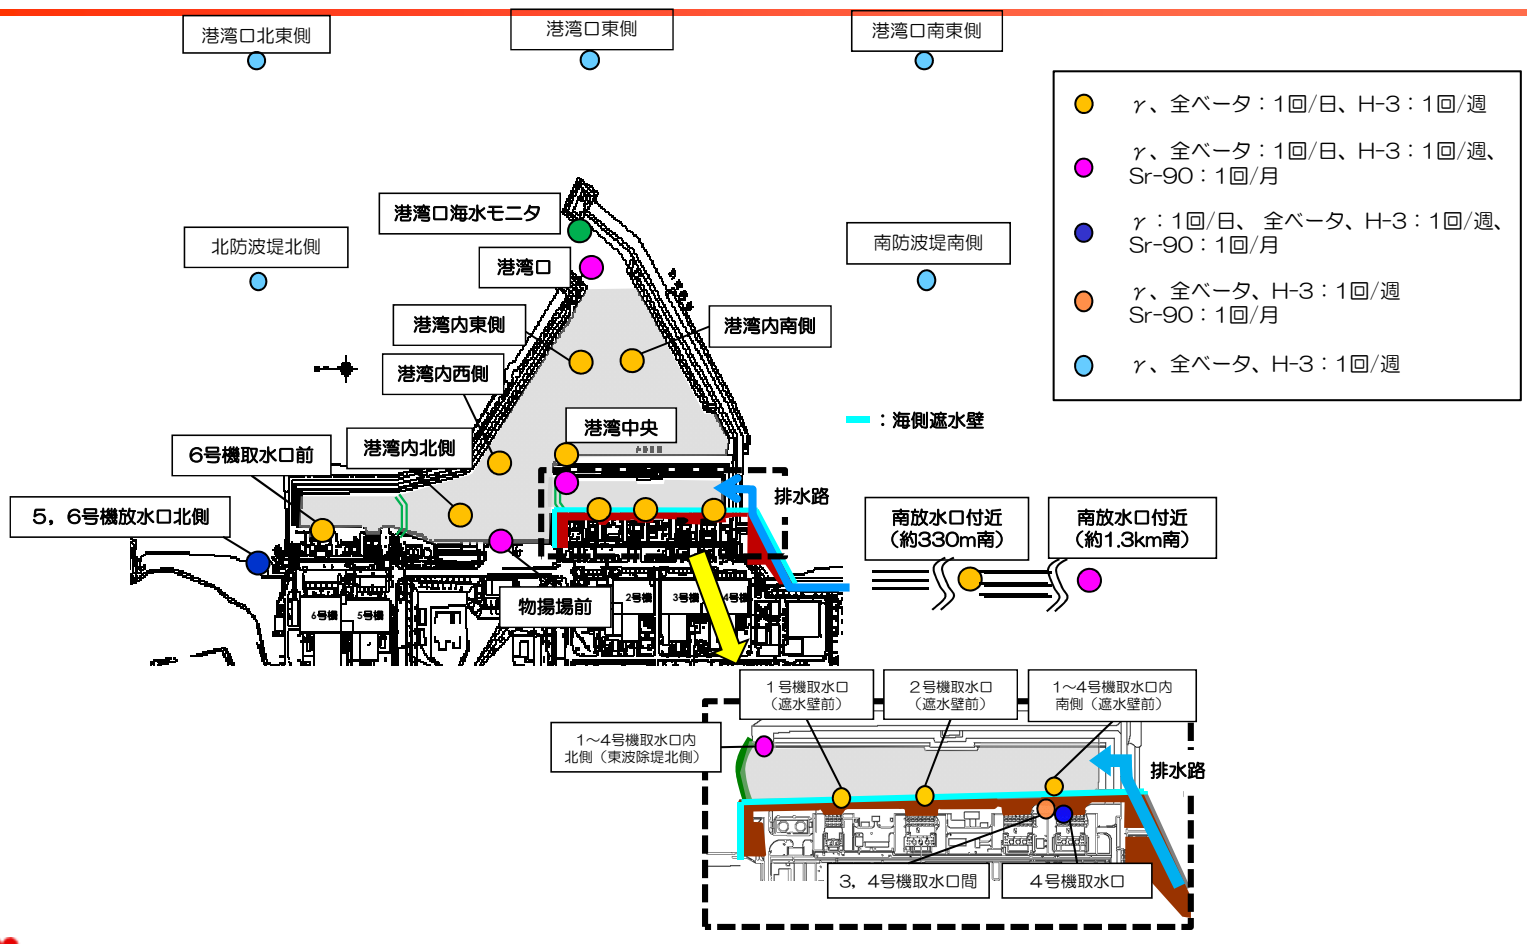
港湾口北東側

港湾口東側

港湾口南東側

γ、全ベータ：1回/日、H-3：1回/週

γ、全ベータ：1回/日、H-3：1回/週、Sr-90：1回/月

γ：1回/日、全ベータ、H-3：1回/週、Sr-90：1回/月

γ、全ベータ、H-3：1回/週 Sr-90：1回/月

γ、全ベータ、H-3：1回/週

港湾口海水モニタ

北防波堤北側

港湾口

南防波堤南側

港湾内東側

港湾内南側

港湾内西側

：海側遮水壁

港湾中央

6号機取水口前

港湾内北側

排水路

5，6号機放水口北側

南放水口付近（約330m南）

南放水口付近（約1.3km南）

6号機

5号機

物揚場前

2号機

3号機

4号機

1号機取水口（遮水壁前）

2号機取水口（遮水壁前）

1～4号機取水口内南側（遮水壁前）

1～4号機取水口内北側（東波除堤北側）

排水路

3，4号機取水口間

4号機取水口